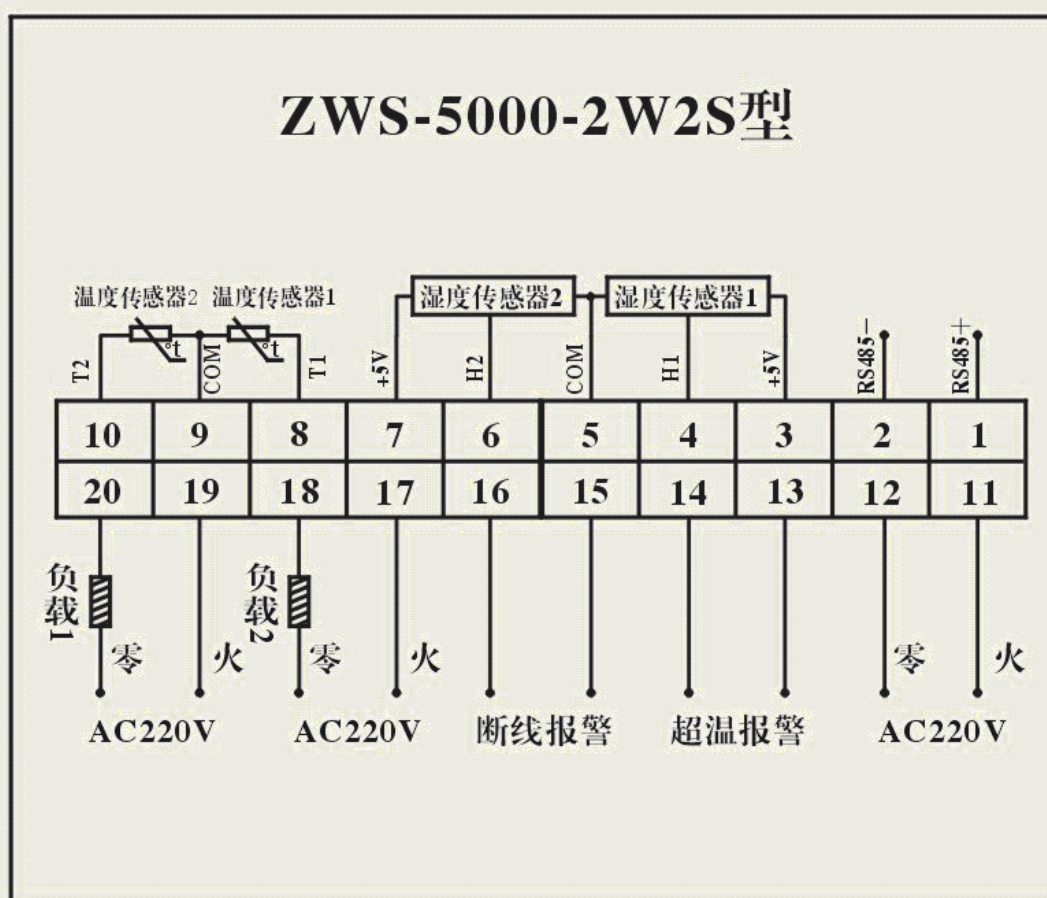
ZWS-5000-2W2S型

温度传感器2 温度传感器1

湿度传感器2 湿度传感器1

T2 COM T1 +5V H2 COM H1 +5V RS485− RS485+

| 10 | 9 | 8 | 7 | 6 | 5 | 4 | 3 | 2 | 1 |
|---|---|---|---|---|---|---|---|---|---|
| 20 | 19 | 18 | 17 | 16 | 15 | 14 | 13 | 12 | 11 |

负载1 零 火 负载2 零 火 零 火

AC220V AC220V 断线报警 超温报警 AC220V